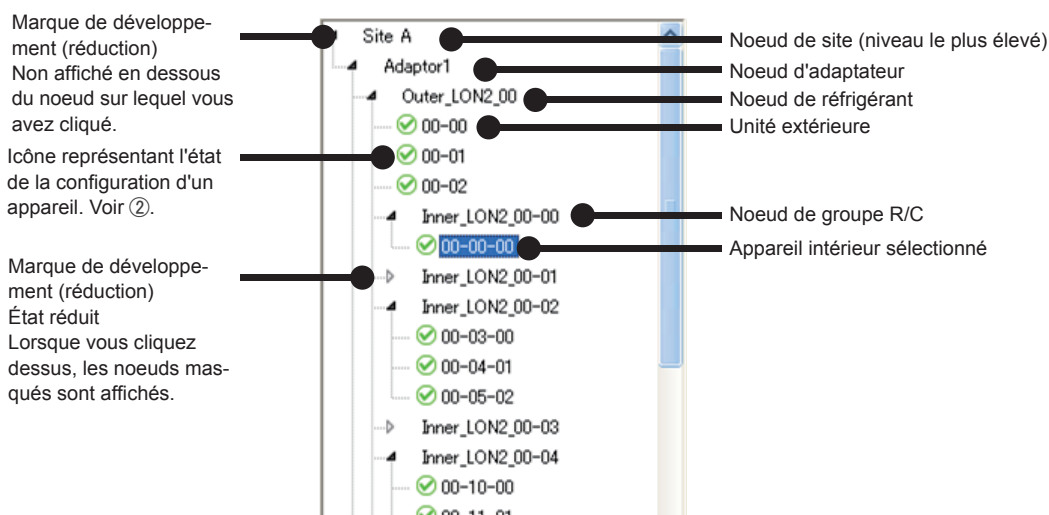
Marque de développement (réduction)
Non affiché en dessous du noeud sur lequel vous avez cliqué.

Icône représentant l'état de la configuration d'un appareil. Voir ②.

Marque de développement (réduction)
État réduit
Lorsque vous cliquez dessus, les noeuds masqués sont affichés.

Site A
Adaptor1
Outer_LON2_00
00-00
00-01
00-02
Inner_LON2_00-00
00-00-00
Inner_LON2_00-01
Inner_LON2_00-02
00-03-00
00-04-01
00-05-02
Inner_LON2_00-03
Inner_LON2_00-04
00-10-00
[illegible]

Noeud de site (niveau le plus élevé)
Noeud d'adaptateur
Noeud de réfrigérant
Unité extérieure
Noeud de groupe R/C
Appareil intérieur sélectionné